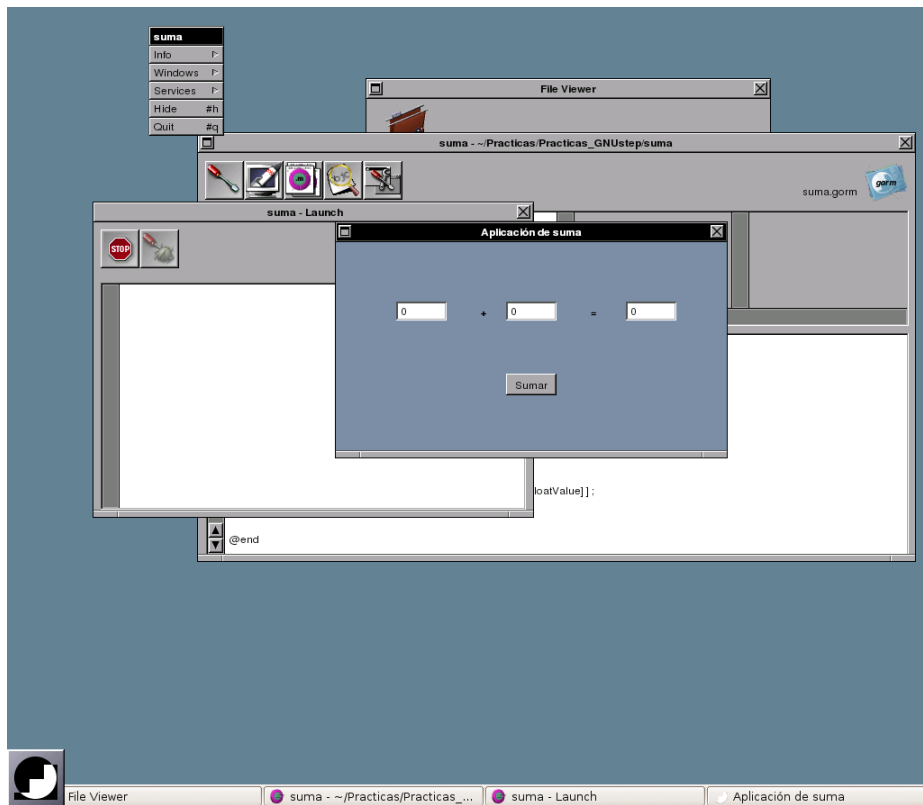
suma
Info
Windows
Services
Hide #h
Quit #q

File Viewer

suma - ~/Practicas/Practicas_GNUstep/suma

suma.gorm
gorm

suma - Launch

STOP

Aplicación de suma

0 + 0 = 0

Sumar

loatValue]];

@end

File Viewer
suma - ~/Practicas/Practicas_...
suma - Launch
Aplicación de suma